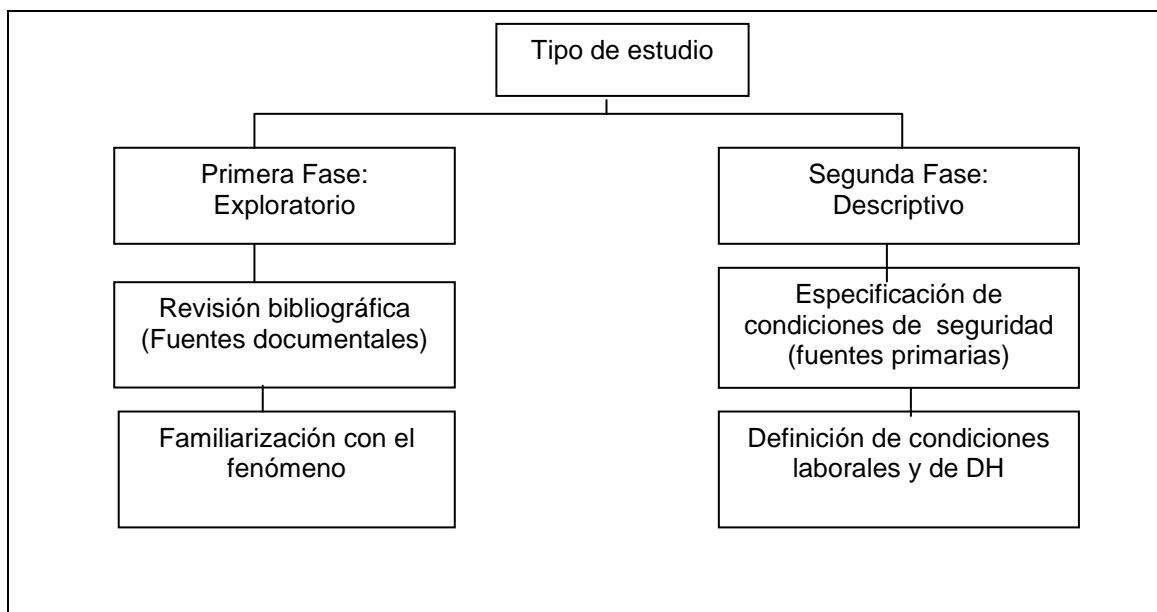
Tipo de estudio

Primera Fase:
Exploratorio

Revisión bibliográfica
(Fuentes documentales)

Familiarización con el fenómeno

Segunda Fase:
Descriptivo

Especificación de condiciones de seguridad
(fuentes primarias)

Definición de condiciones laborales y de DH